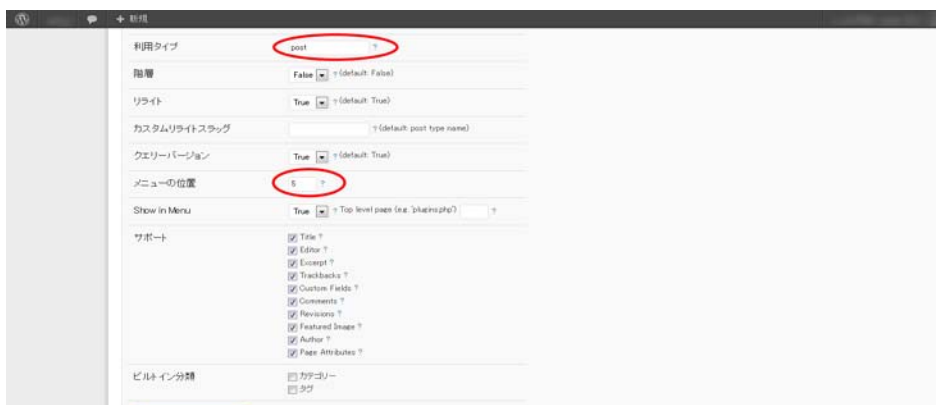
+ 新規

利用タイプ post ?

階層 False ? (default: False)

リライト True ? (default: True)

カスタムリライトスラッグ ? (default: post type name)

クエリーバージョン True ? (default: True)

メニューの位置 5 ?

Show in Menu True ? Top level page (e.g. 'plugins.php') ?

サポート
Title ?
Editor ?
Excerpt ?
Trackbacks ?
Custom Fields ?
Comments ?
Revisions ?
Featured Image ?
Author ?
Page Attributes ?

ビルトイン分類
カテゴリー
タグ